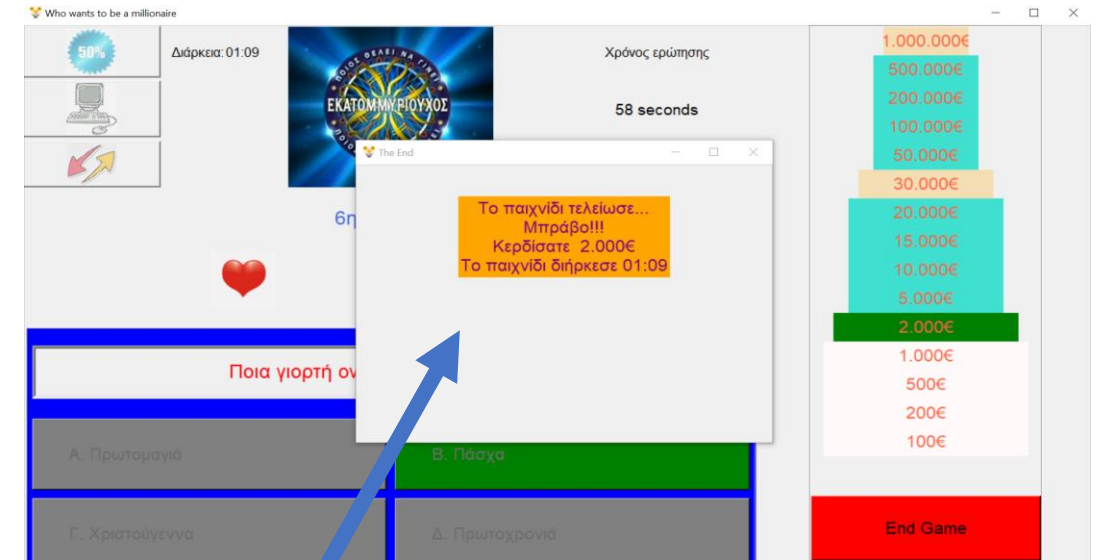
Who wants to be a millionaire

50%

Διάρκεια: 01:09

ΠΟΙΟΣ ΘΕΛΕΙ ΝΑ ΓΙΝΕΙ ΕΚΑΤΟΜΜΥΡΙΟΥΧΟΣ

Χρόνος ερώτησης

58 seconds

6η

The End

Το παιχνίδι τελείωσε...
Μπράβο!!!
Κερδίσατε 2.000€
Το παιχνίδι διήρκεσε 01:09

Ποια γιορτή ον

Α. Πρωτομαγιά

Β. Πάσχα

Γ. Χριστούγεννα

Δ. Πρωτοχρονιά

1.000.000€
500.000€
200.000€
100.000€
50.000€
30.000€
20.000€
15.000€
10.000€
5.000€
2.000€
1.000€
500€
200€
100€

End Game